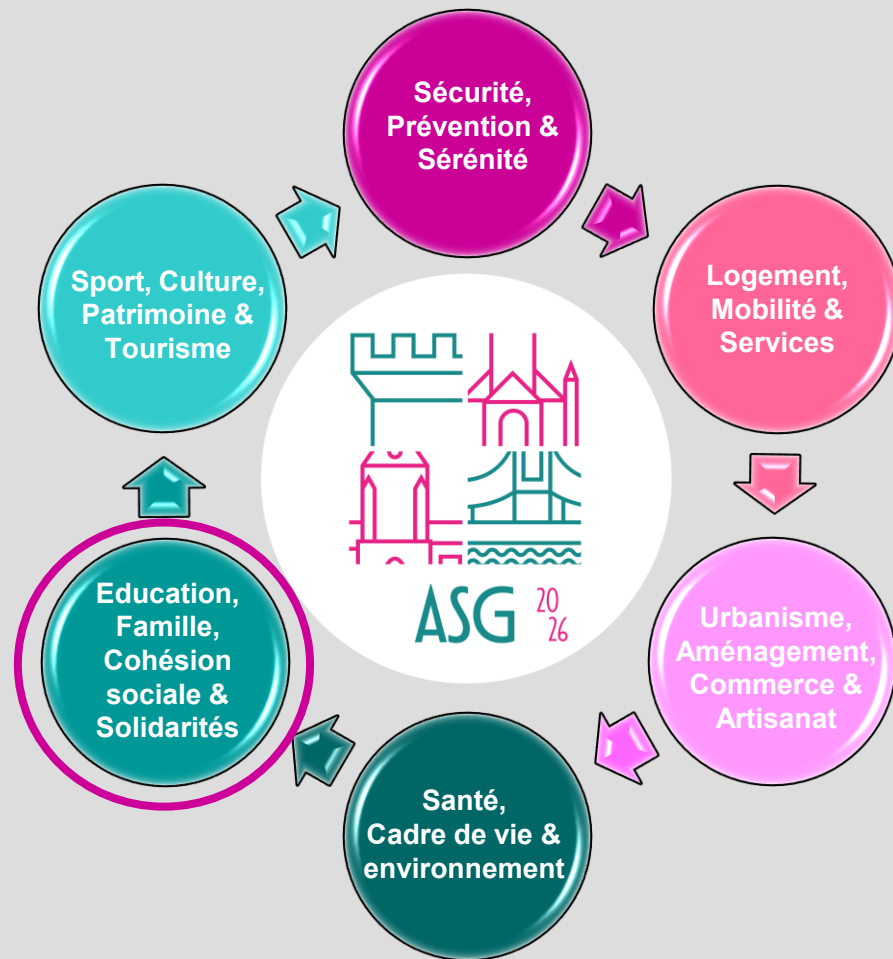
Sécurité, Prévention & Sérénité

Logement, Mobilité & Services

Urbanisme, Aménagement, Commerce & Artisanat

Santé, Cadre de vie & environnement

Education, Famille, Cohésion sociale & Solidarités

Sport, Culture, Patrimoine & Tourisme

ASG 20 26